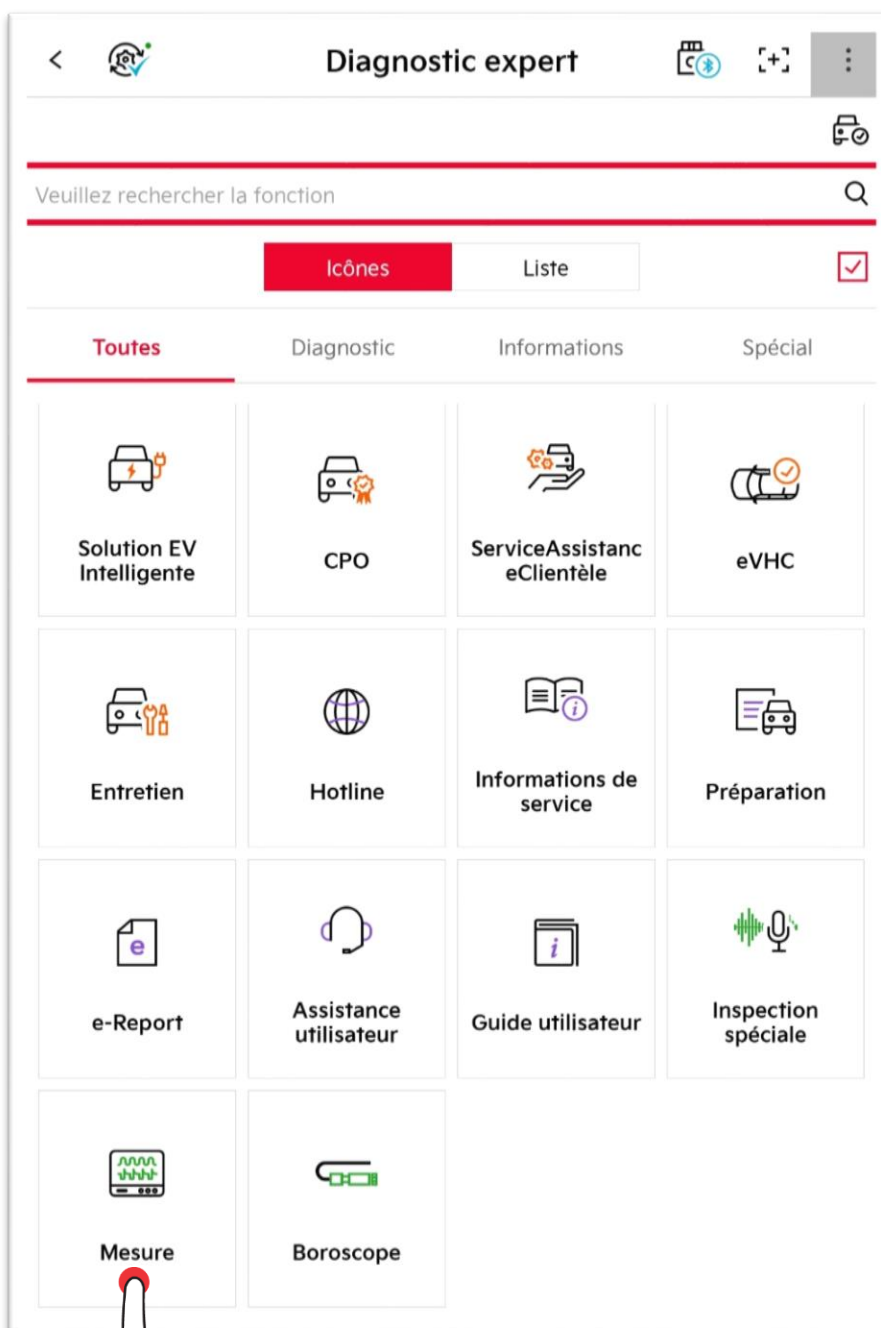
Diagnostic expert

Veuillez rechercher la fonction

Icônes | Liste

Toutes | Diagnostic | Informations | Spécial

Solution EV Intelligente

CPO

ServiceAssistanceClientèle

eVHC

Entretien

Hotline

Informations de service

Préparation

e-Report

Assistance utilisateur

Guide utilisateur

Inspection spéciale

Mesure

Boroscope